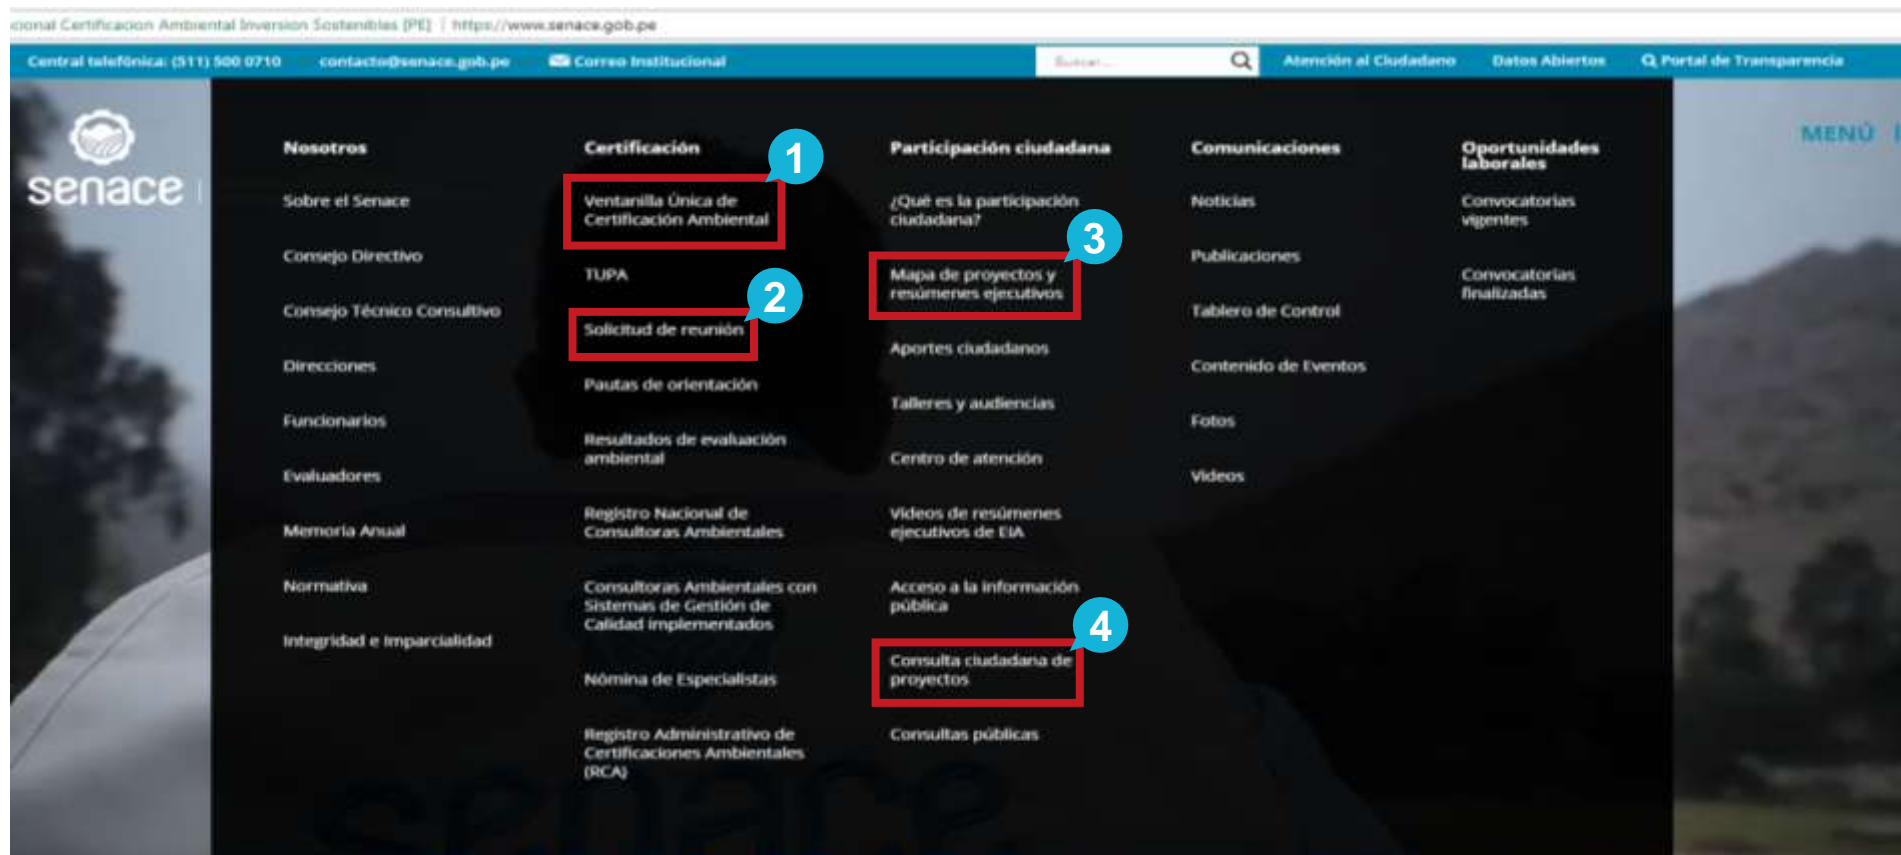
cional Certificacion Ambiental Inversion Sostenibles (PE) | https://www.senace.gob.pe

Central telefónica: (511) 500 0710 contacto@senace.gob.pe Correo Institucional Buscar... Atención al Ciudadano Datos Abiertos Portal de Transparencia

senace

MENÚ

Nosotros

Sobre el Senace

Consejo Directivo

Consejo Técnico Consultivo

Direcciones

Funcionarios

Evaluadores

Memoria Anual

Normativa

Integridad e Imparcialidad

Certificación

1

Ventanilla Única de Certificación Ambiental

TUPA

2

Solicitud de reunión

Pautas de orientación

Resultados de evaluación ambiental

Registro Nacional de Consultoras Ambientales

Consultoras Ambientales con Sistemas de Gestión de Calidad implementados

Nómina de Especialistas

Registro Administrativo de Certificaciones Ambientales (RCA)

Participación ciudadana

¿Qué es la participación ciudadana?

3

Mapa de proyectos y resúmenes ejecutivos

Aportes ciudadanos

Talleres y audiencias

Centro de atención

Videos de resúmenes ejecutivos de EIA

Acceso a la información pública

4

Consulta ciudadana de proyectos

Consultas públicas

Comunicaciones

Noticias

Publicaciones

Tablero de Control

Contenido de Eventos

Fotos

Videos

Oportunidades laborales

Convocatorias vigentes

Convocatorias finalizadas

senace